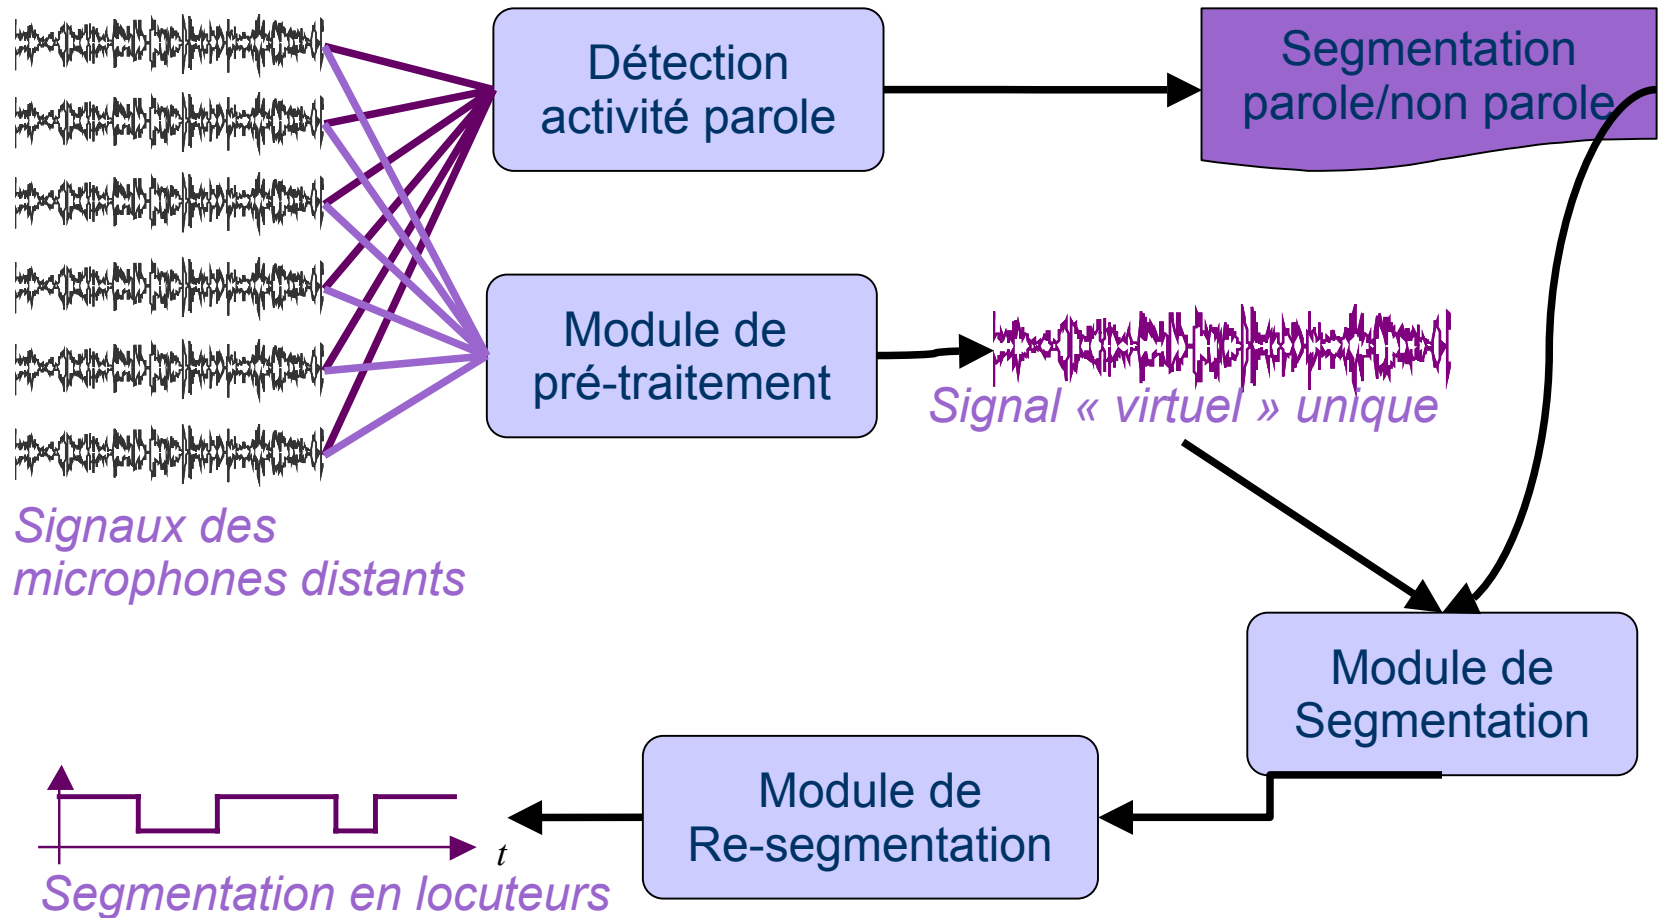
Détection activité parole

Segmentation parole/non parole

Module de pré-traitement

Signal « virtuel » unique

Signaux des microphones distants

Module de Segmentation

Module de Re-segmentation

$t$

Segmentation en locuteurs